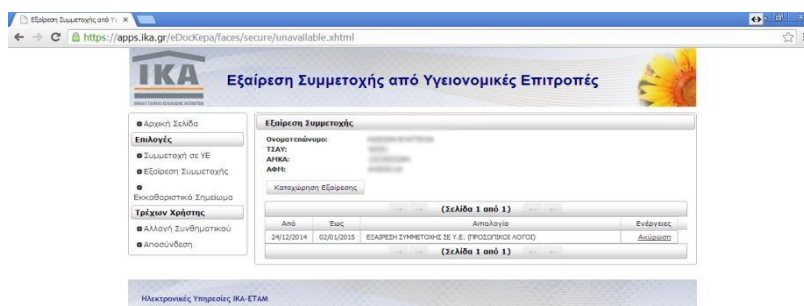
Εξαίρεση Συμμετοχής από Υγ ×

https://apps.ika.gr/eDocKepa/faces/secure/unavailable.xhtml

IKA

Εξαίρεση Συμμετοχής από Υγειονομικές Επιτροπές

Αρχική Σελίδα

Επιλογές

Συμμετοχή σε ΥΕ

Εξαίρεση Συμμετοχής

Εκκαθαριστικό Σημείωμα

Τρέχων Χρήστης

Αλλαγή Συνθηματικού

Αποσύνδεση

Εξαίρεση Συμμετοχής

Ονοματεπώνυμο: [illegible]
ΤΣΑΥ: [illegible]
ΑΜΚΑ: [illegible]
ΑΦΜ: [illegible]

Καταχώρηση Εξαίρεσης

(Σελίδα 1 από 1)

| Από | Έως | Αιτιολογία | Ενέργειες |
|---|---|---|---|
| 24/12/2014 | 02/01/2015 | ΕΞΑΙΡΕΣΗ ΣΥΜΜΕΤΟΧΗΣ ΣΕ Υ.Ε. (ΠΡΟΣΩΠΙΚΟΙ ΛΟΓΟΙ) | Ακύρωση |

(Σελίδα 1 από 1)

Ηλεκτρονικές Υπηρεσίες ΙΚΑ-ΕΤΑΜ